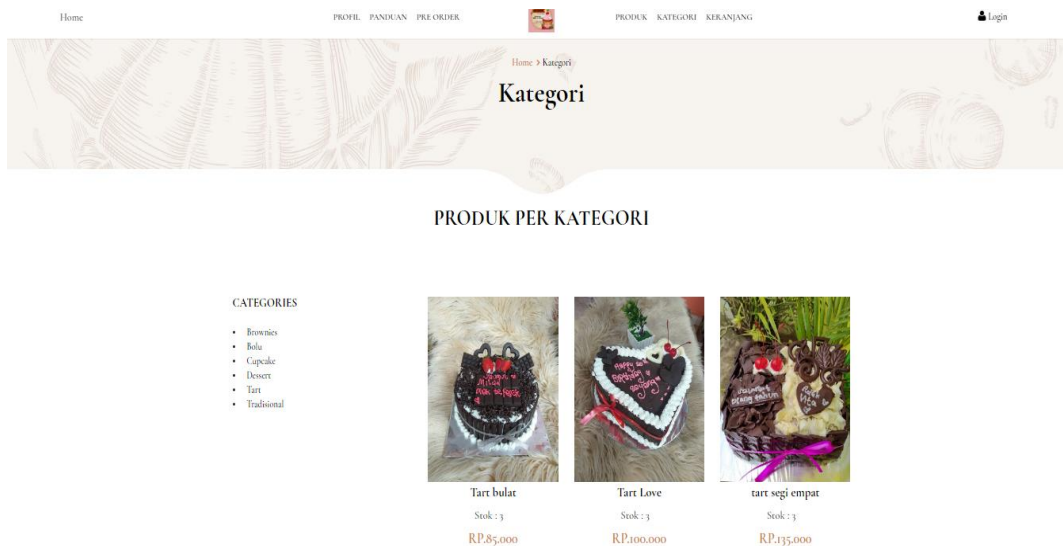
Home

PROFIL PANDUAN PRE ORDER

PRODUK KATEGORI KERANJANG

Login

Home > Kategori

Kategori

PRODUK PER KATEGORI

CATEGORIES

- Brownies
- Bolu
- Cupcake
- Dessert
- Tart
- Tradisional

Tart bulat
Stok : 3
RP.85.000

Tart Love
Stok : 3
RP.100.000

tart segi empat
Stok : 3
RP.135.000